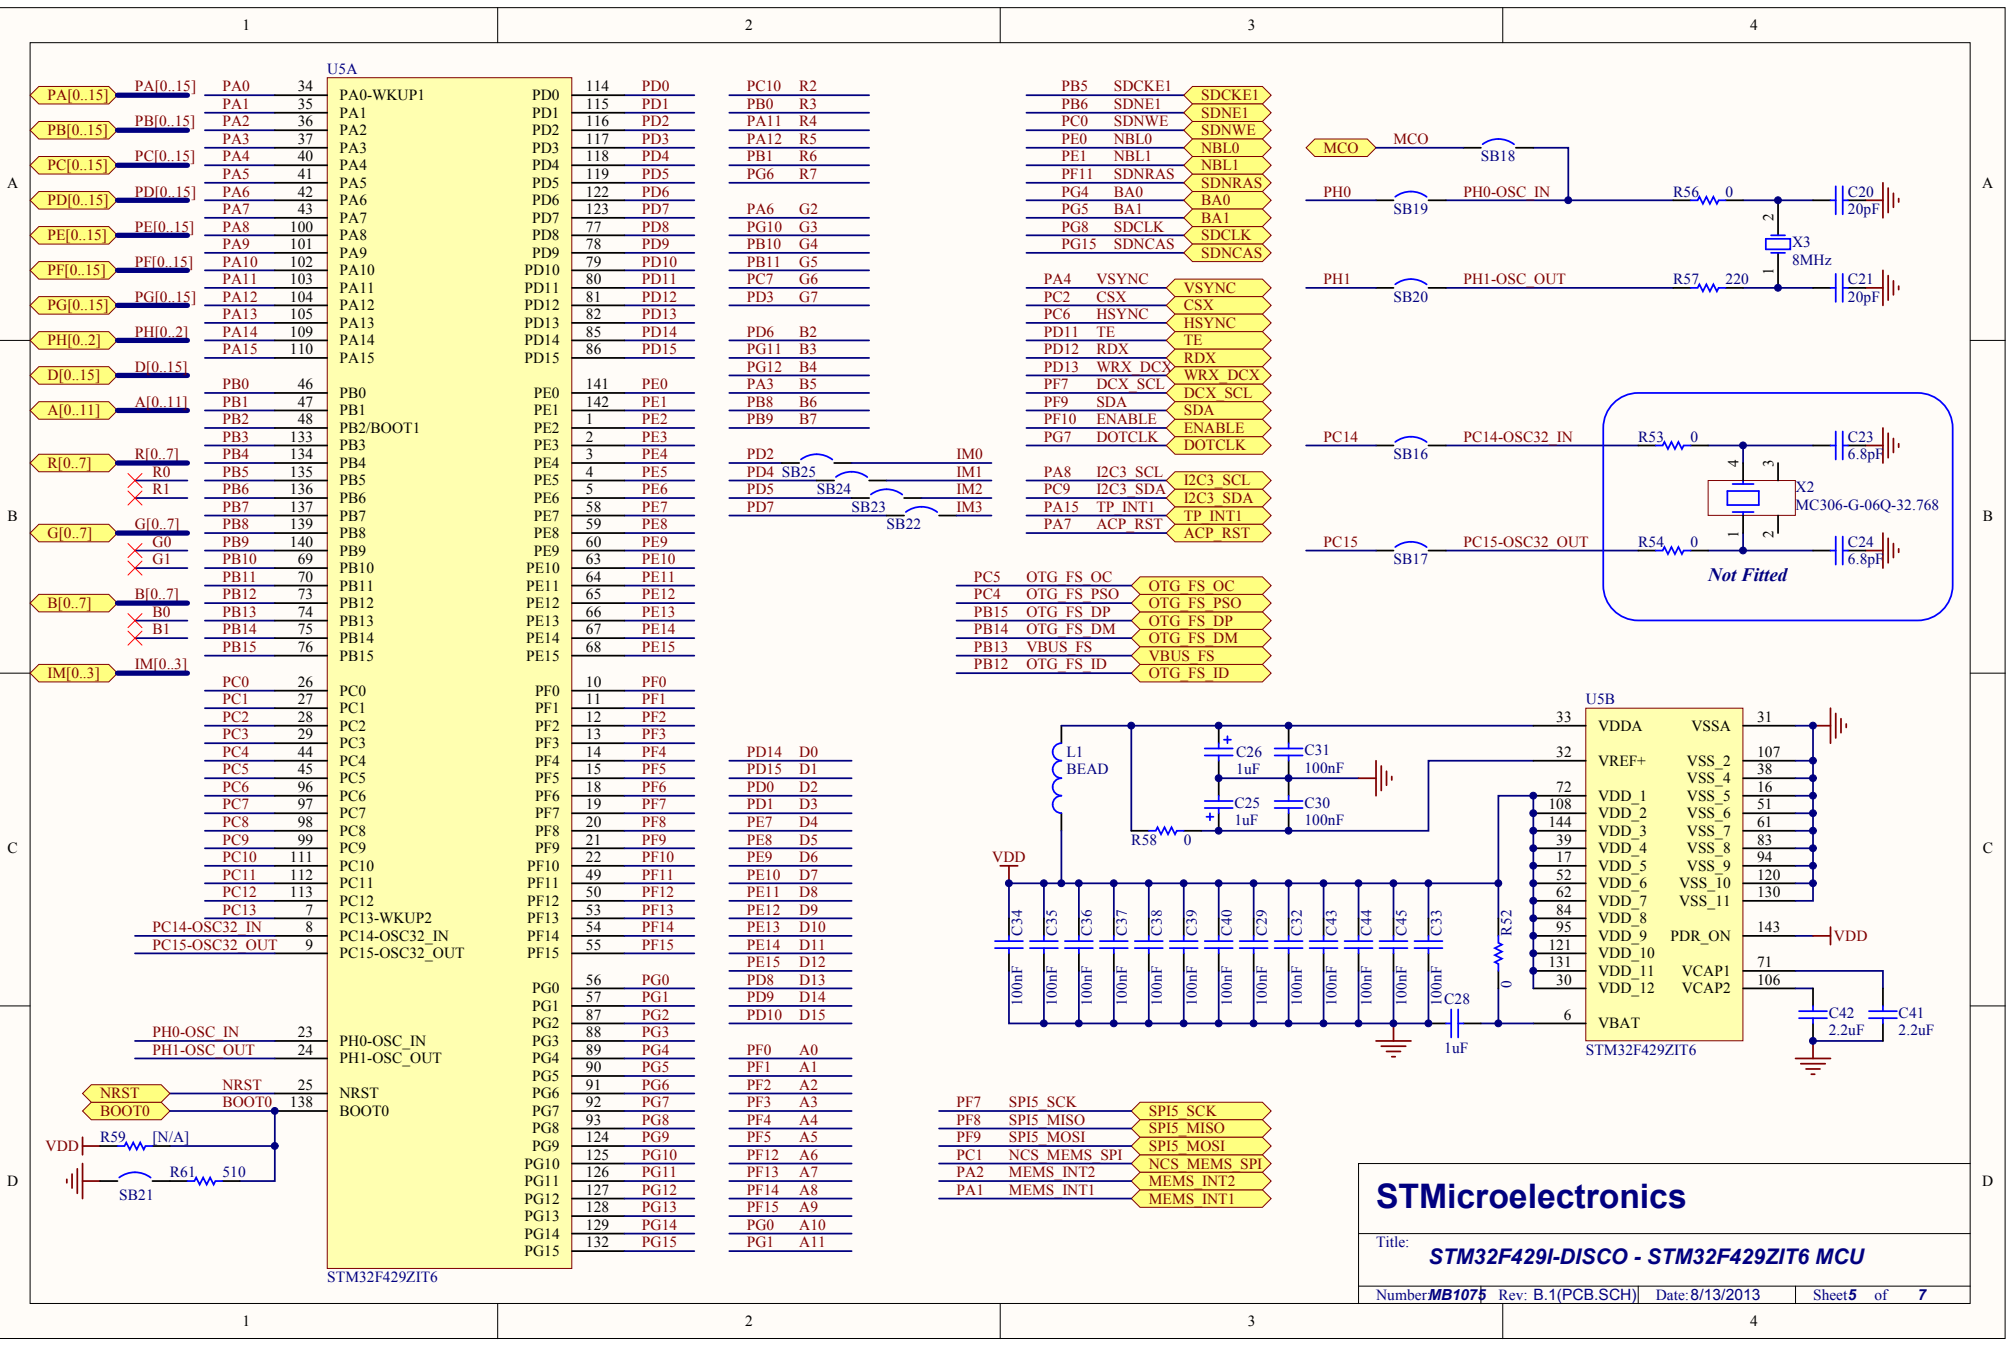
1 2 3 4

A B C D

U5A

PA[0..15] PA[0..15]
PB[0..15] PB[0..15]
PC[0..15] PC[0..15]
PD[0..15] PD[0..15]
PE[0..15] PE[0..15]
PF[0..15] PF[0..15]
PG[0..15] PG[0..15]
PH[0..2] PH[0..2]
D[0..15] D[0..15]
A[0..11] A[0..11]
R[0..7] R[0..7]
R0
R1
G[0..7] G[0..7]
G0
G1
B[0..7] B[0..7]
B0
B1
IM[0..3] IM[0..3]

PA0 34 PA0-WKUP1
PA1 35 PA1
PA2 36 PA2
PA3 37 PA3
PA4 40 PA4
PA5 41 PA5
PA6 42 PA6
PA7 43 PA7
PA8 100 PA8
PA9 101 PA9
PA10 102 PA10
PA11 103 PA11
PA12 104 PA12
PA13 105 PA13
PA14 109 PA14
PA15 110 PA15

PB0 46 PB0
PB1 47 PB1
PB2 48 PB2/BOOT1
PB3 133 PB3
PB4 134 PB4
PB5 135 PB5
PB6 136 PB6
PB7 137 PB7
PB8 139 PB8
PB9 140 PB9
PB10 69 PB10
PB11 70 PB11
PB12 73 PB12
PB13 74 PB13
PB14 75 PB14
PB15 76 PB15

PC0 26 PC0
PC1 27 PC1
PC2 28 PC2
PC3 29 PC3
PC4 44 PC4
PC5 45 PC5
PC6 96 PC6
PC7 97 PC7
PC8 98 PC8
PC9 99 PC9
PC10 111 PC10
PC11 112 PC11
PC12 113 PC12
PC13 7 PC13-WKUP2
PC14-OSC32_IN 8 PC14-OSC32_IN
PC15-OSC32_OUT 9 PC15-OSC32_OUT

PH0-OSC_IN 23 PH0-OSC_IN
PH1-OSC_OUT 24 PH1-OSC_OUT

NRST NRST 25 NRST
BOOT0 BOOT0 138 BOOT0
VDD R59 [N/A]
SB21 R61 510

STM32F429ZIT6

PD0 114 PD0
PD1 115 PD1
PD2 116 PD2
PD3 117 PD3
PD4 118 PD4
PD5 119 PD5
PD6 122 PD6
PD7 123 PD7
PD8 77 PD8
PD9 78 PD9
PD10 79 PD10
PD11 80 PD11
PD12 81 PD12
PD13 82 PD13
PD14 85 PD14
PD15 86 PD15

PE0 141 PE0
PE1 142 PE1
PE2 1 PE2
PE3 2 PE3
PE4 3 PE4
PE5 4 PE5
PE6 5 PE6
PE7 58 PE7
PE8 59 PE8
PE9 60 PE9
PE10 63 PE10
PE11 64 PE11
PE12 65 PE12
PE13 66 PE13
PE14 67 PE14
PE15 68 PE15

PF0 10 PF0
PF1 11 PF1
PF2 12 PF2
PF3 13 PF3
PF4 14 PF4
PF5 15 PF5
PF6 18 PF6
PF7 19 PF7
PF8 20 PF8
PF9 21 PF9
PF10 22 PF10
PF11 49 PF11
PF12 50 PF12
PF13 53 PF13
PF14 54 PF14
PF15 55 PF15

PG0 56 PG0
PG1 57 PG1
PG2 87 PG2
PG3 88 PG3
PG4 89 PG4
PG5 90 PG5
PG6 91 PG6
PG7 92 PG7
PG8 93 PG8
PG9 124 PG9
PG10 125 PG10
PG11 126 PG11
PG12 127 PG12
PG13 128 PG13
PG14 129 PG14
PG15 132 PG15

PC10 R2
PB0 R3
PA11 R4
PA12 R5
PB1 R6
PG6 R7

PA6 G2
PG10 G3
PB10 G4
PB11 G5
PC7 G6
PD3 G7

PD6 B2
PG11 B3
PG12 B4
PA3 B5
PB8 B6
PB9 B7

PD2 IM0
PD4 SB25 IM1
PD5 SB24 IM2
PD7 SB23 IM3
SB22

PD14 D0
PD15 D1
PD0 D2
PD1 D3
PE7 D4
PE8 D5
PE9 D6
PE10 D7
PE11 D8
PE12 D9
PE13 D10
PE14 D11
PE15 D12
PD8 D13
PD9 D14
PD10 D15

PF0 A0
PF1 A1
PF2 A2
PF3 A3
PF4 A4
PF5 A5
PF12 A6
PF13 A7
PF14 A8
PF15 A9
PG0 A10
PG1 A11

PB5 SDCKE1 SDCKE1
PB6 SDNE1 SDNE1
PC0 SDNWE SDNWE
PE0 NBL0 NBL0
PE1 NBL1 NBL1
PF11 SDNRAS SDNRAS
PG4 BA0 BA0
PG5 BA1 BA1
PG8 SDCLK SDCLK
PG15 SDNCAS SDNCAS

PA4 VSYNC VSYNC
PC2 CSX CSX
PC6 HSYNC HSYNC
PD11 TE TE
PD12 RDX RDX
PD13 WRX_DCX WRX_DCX
PF7 DCX_SCL DCX_SCL
PF9 SDA SDA
PF10 ENABLE ENABLE
PG7 DOTCLK DOTCLK

PA8 I2C3_SCL I2C3_SCL
PC9 I2C3_SDA I2C3_SDA
PA15 TP_INT1 TP_INT1
PA7 ACP_RST ACP_RST

PC5 OTG_FS_OC OTG_FS_OC
PC4 OTG_FS_PSO OTG_FS_PSO
PB15 OTG_FS_DP OTG_FS_DP
PB14 OTG_FS_DM OTG_FS_DM
PB13 VBUS_FS VBUS_FS
PB12 OTG_FS_ID OTG_FS_ID

PF7 SPI5_SCK SPI5_SCK
PF8 SPI5_MISO SPI5_MISO
PF9 SPI5_MOSI SPI5_MOSI
PC1 NCS_MEMS_SPI NCS_MEMS_SPI
PA2 MEMS_INT2 MEMS_INT2
PA1 MEMS_INT1 MEMS_INT1

MCO MCO SB18
PH0 SB19 PH0-OSC_IN R56 0 C20 20pF
2 X3 8MHz 1
PH1 SB20 PH1-OSC_OUT R57 220 C21 20pF

PC14 SB16 PC14-OSC32_IN R53 0 C23 6.8pF
4 3 X2 MC306-G-06Q-32.768 1 2
PC15 SB17 PC15-OSC32_OUT R54 0 C24 6.8pF
Not Fitted

U5B
L1 BEAD
C26 1uF C31 100nF
C25 1uF C30 100nF
R58 0
VDD
C34 C35 C36 C37 C38 C39 C40 C29 C32 C43 C44 C45 C33
100nF 100nF 100nF 100nF 100nF 100nF 100nF 100nF 100nF 100nF 100nF 100nF 100nF
R52 0
C28 1uF
33 VDDA VSSA 31
32 VREF+ VSS_2 107
VSS_4 38
72 VDD_1 VSS_5 16
108 VDD_2 VSS_6 51
144 VDD_3 VSS_7 61
39 VDD_4 VSS_8 83
17 VDD_5 VSS_9 94
52 VDD_6 VSS_10 120
62 VDD_7 VSS_11 130
84 VDD_8
95 VDD_9 PDR_ON 143 VDD
121 VDD_10
131 VDD_11 VCAP1 71
30 VDD_12 VCAP2 106
6 VBAT
C42 2.2uF C41 2.2uF
STM32F429ZIT6

STMicroelectronics
Title: STM32F429I-DISCO - STM32F429ZIT6 MCU
Number: MB1075 Rev: B.1(PCB.SCH) Date: 8/13/2013 Sheet 5 of 7